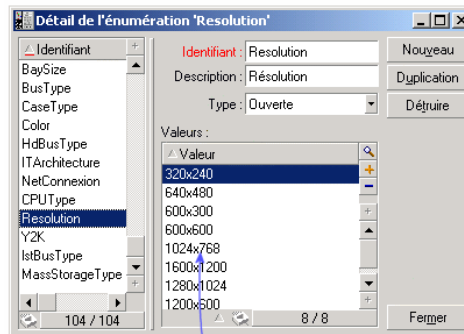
Détail de l'énumération 'Resolution'

Identifiant
BaySize
BusType
CaseType
Color
HdBusType
ITArchitecture
NetConnexion
CPUType
Resolution
Y2K
IstBusType
MassStorageType
104 / 104

Identifiant : Resolution
Description : Résolution
Type : Ouverte
Valeurs :
Valeur
320x240
640x480
600x300
600x600
1024x768
1600x1200
1280x1024
1200x600
8 / 8

Nouveau
Duplication
Détruire
Fermer